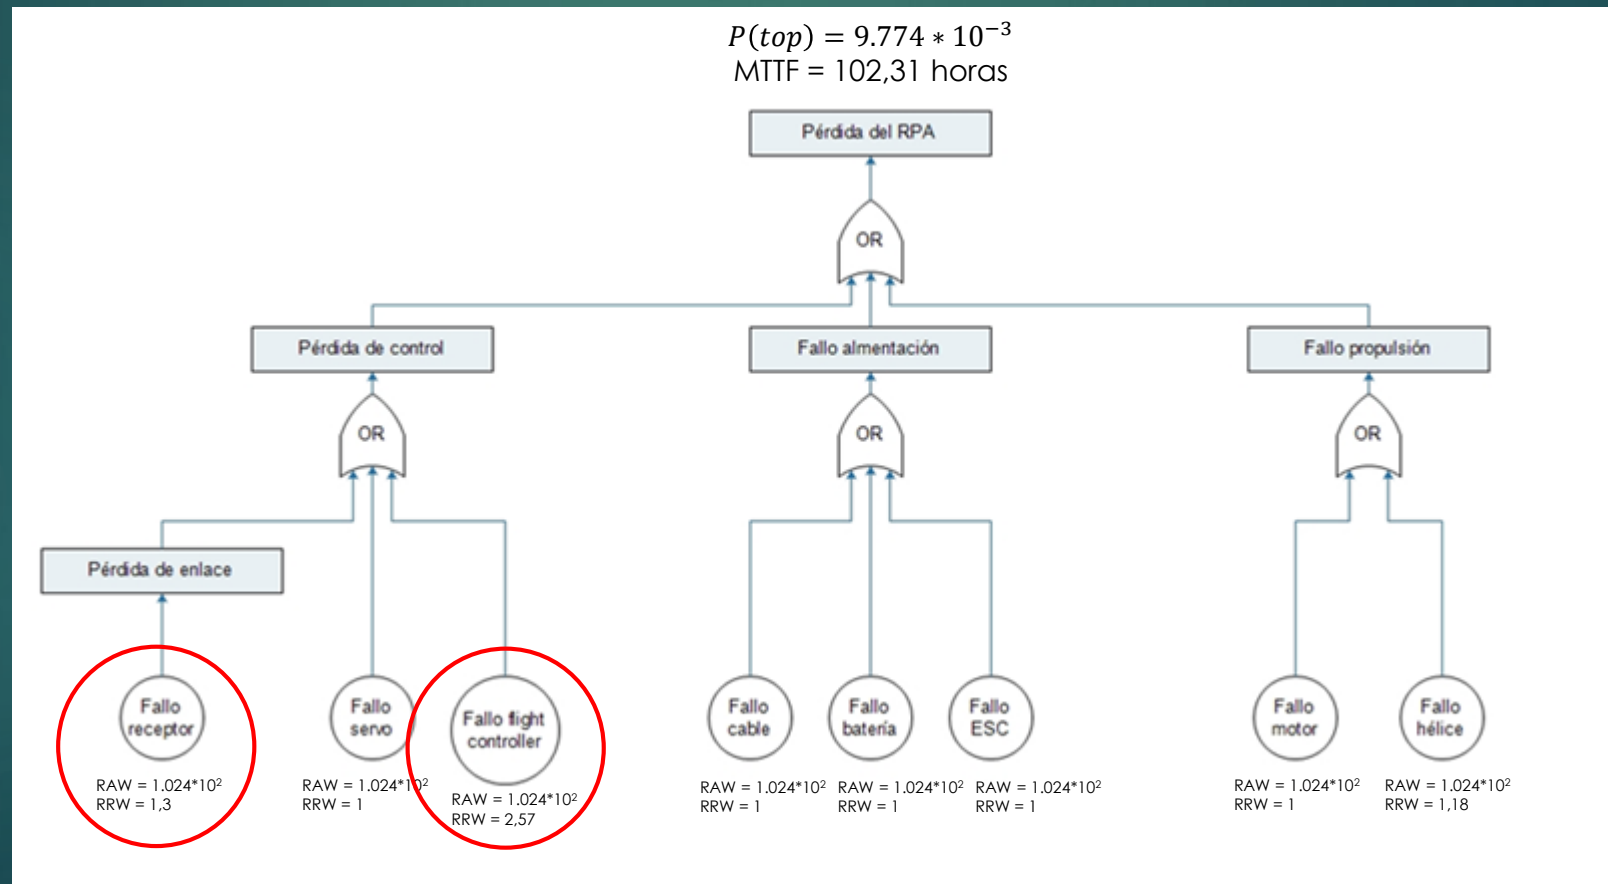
$P(top) = 9.774 * 10^{-3}$
MTTF = 102,31 horas

Pérdida del RPA

OR

Pérdida de control

Fallo alimentación

Fallo propulsión

OR

OR

OR

Pérdida de enlace

Fallo receptor

RAW = 1.024*10²
RRW = 1,3

Fallo servo

RAW = 1.024*10²
RRW = 1

Fallo flight controller

RAW = 1.024*10²
RRW = 2,57

Fallo cable

RAW = 1.024*10²
RRW = 1

Fallo batería

RAW = 1.024*10²
RRW = 1

Fallo ESC

RAW = 1.024*10²
RRW = 1

Fallo motor

RAW = 1.024*10²
RRW = 1

Fallo hélice

RAW = 1.024*10²
RRW = 1,18